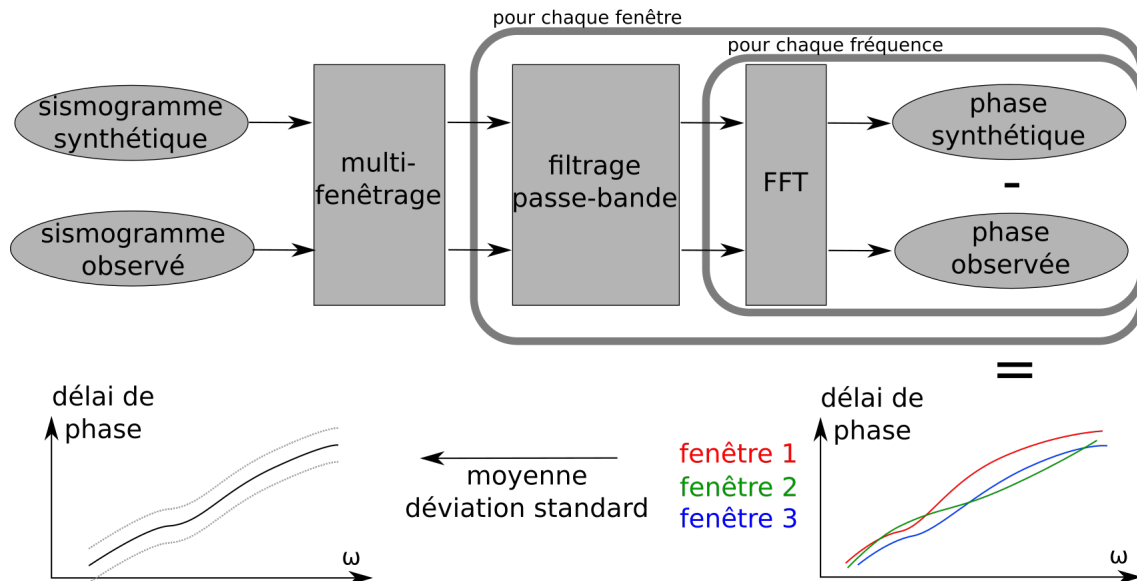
pour chaque fenêtre

pour chaque fréquence

sismogramme synthétique

sismogramme observé

multi-fenêtrage

filtrage passe-bande

FFT

phase synthétique

-

phase observée

=

délai de phase

$\omega$

moyenne déviation standard

fenêtre 1
fenêtre 2
fenêtre 3

délai de phase

$\omega$